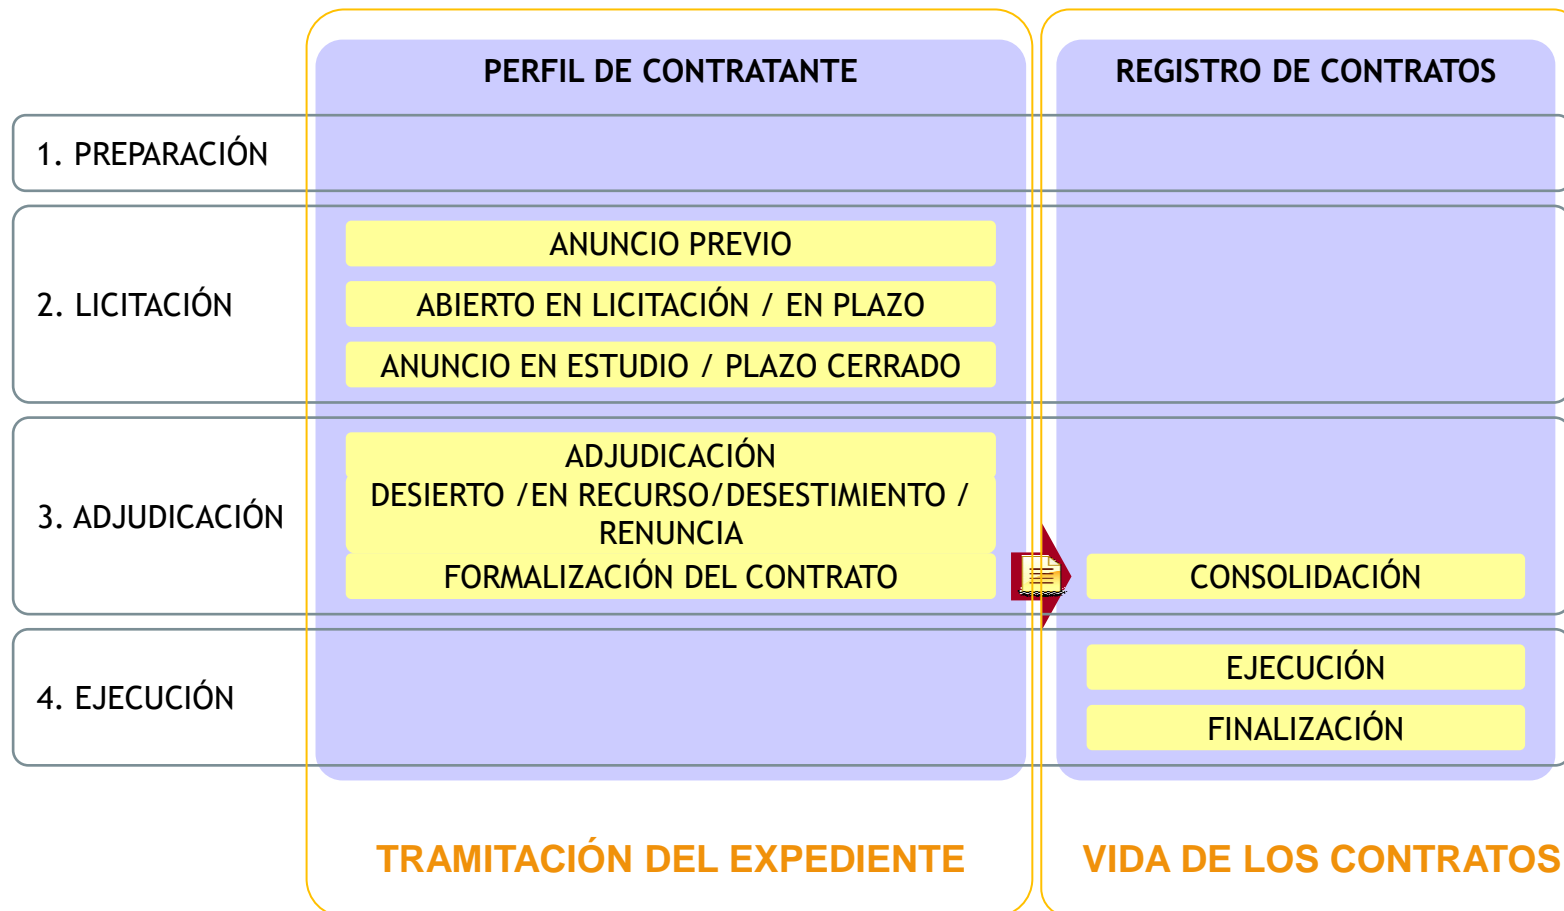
PERFIL DE CONTRATANTE

REGISTRO DE CONTRATOS

1. PREPARACIÓN

2. LICITACIÓN

ANUNCIO PREVIO

ABIERTO EN LICITACIÓN / EN PLAZO

ANUNCIO EN ESTUDIO / PLAZO CERRADO

3. ADJUDICACIÓN

ADJUDICACIÓN

DESIERTO /EN RECURSO/DESESTIMIENTO / RENUNCIA

FORMALIZACIÓN DEL CONTRATO

CONSOLIDACIÓN

4. EJECUCIÓN

EJECUCIÓN

FINALIZACIÓN

TRAMITACIÓN DEL EXPEDIENTE

VIDA DE LOS CONTRATOS